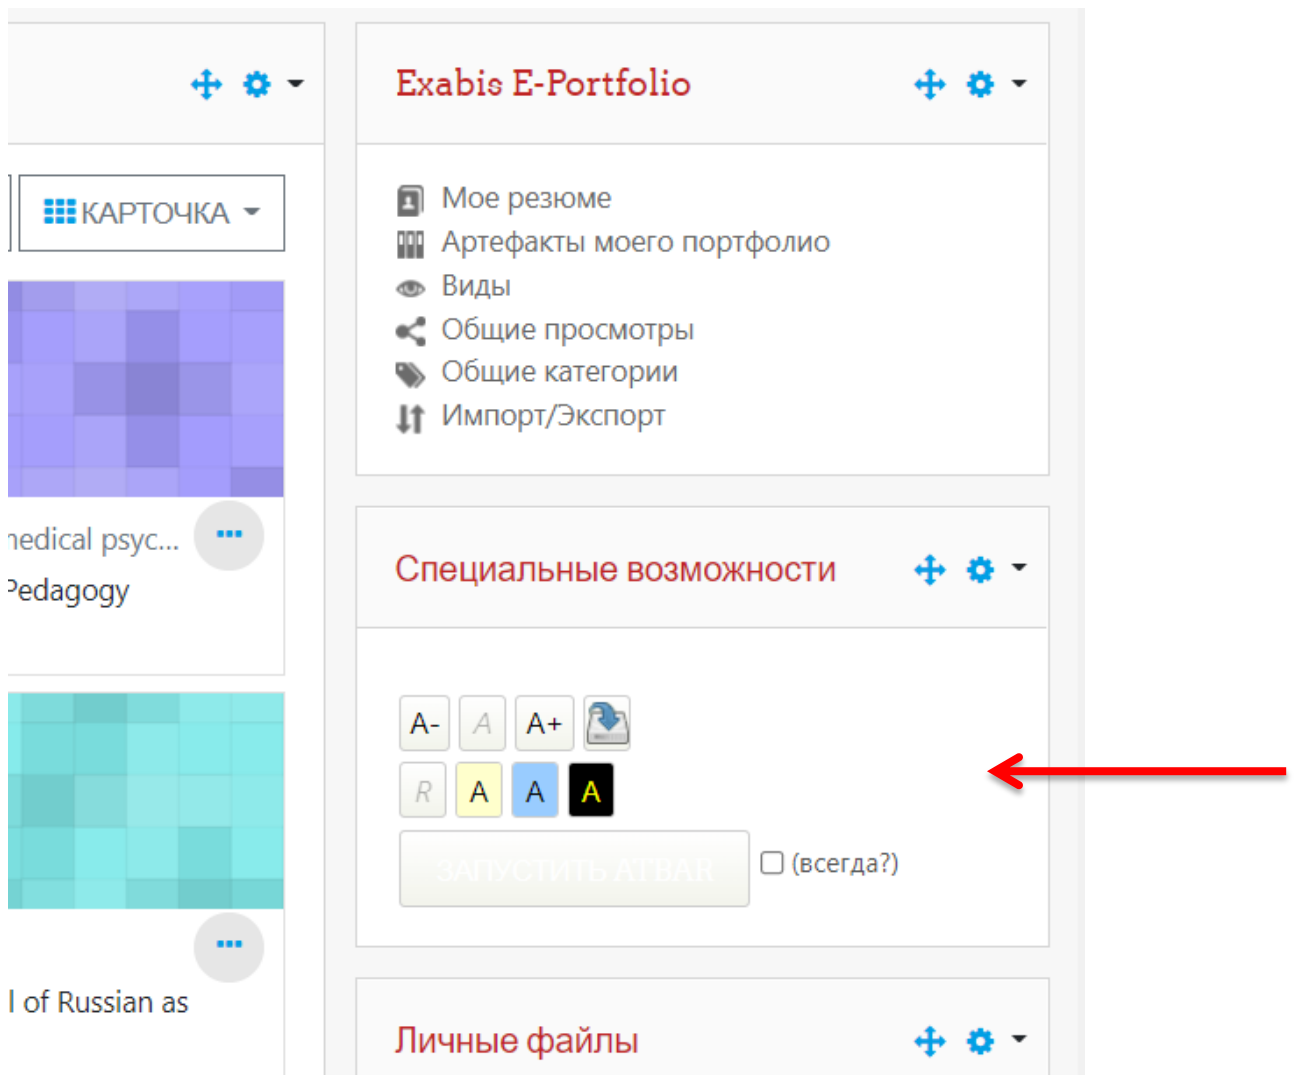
КАРТОЧКА

nedical psyc...
Pedagogy

l of Russian as

Exabis E-Portfolio

Мое резюме
Артефакты моего портфолио
Виды
Общие просмотры
Общие категории
Импорт/Экспорт

Специальные возможности

A- A A+
R A A A
ЗАПУСТИТЬ ATBAR
(всегда?)

Личные файлы